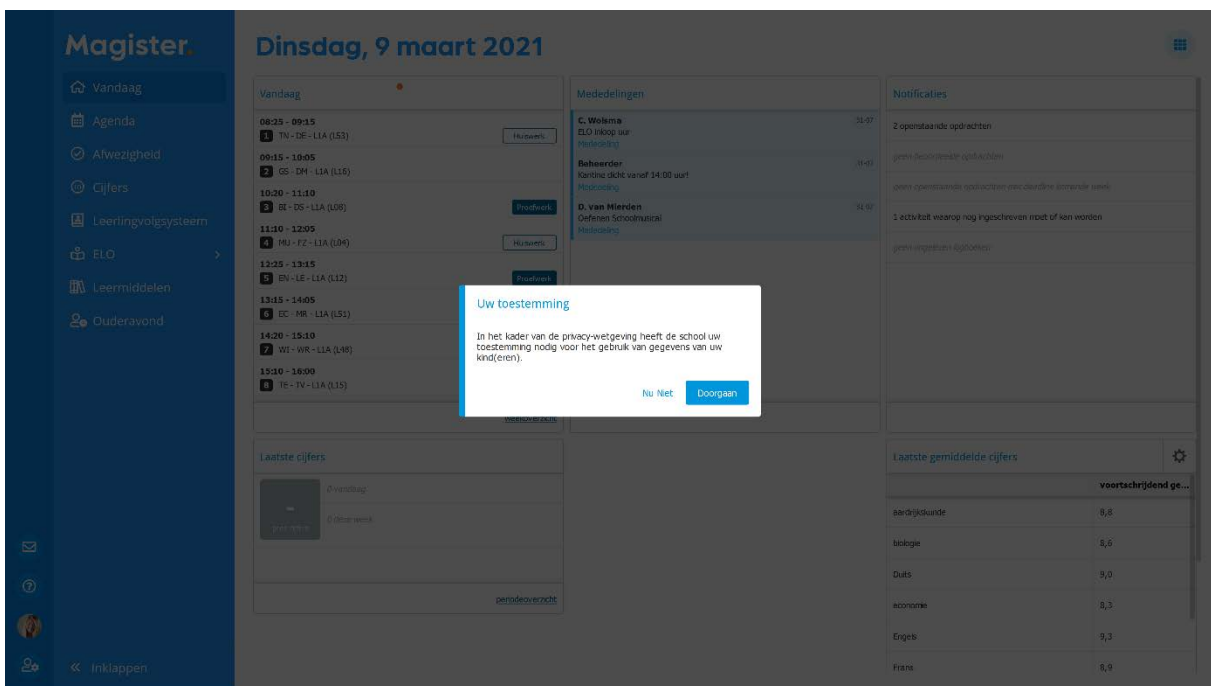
Magister.

Vandaag
Agenda
Afwezigheid
Cijfers
Leerlingvolgsysteem
ELO
Leermiddelen
Ouderavond

« Inklappen

Dinsdag, 9 maart 2021

Vandaag

08:25 - 09:15
1 TN - DE - L1A (L53) Huiswerk
09:15 - 10:05
2 GS - DM - L1A (L16)
10:20 - 11:10
3 BI - DS - L1A (L08) Proefwerk
11:10 - 12:05
4 MU - FZ - L1A (L04) Huiswerk
12:25 - 13:15
5 EN - LE - L1A (L12) Proefwerk
13:15 - 14:05
6 EC - MR - L1A (L51)
14:20 - 15:10
7 WI - WR - L1A (L48)
15:10 - 16:00
8 TE - TV - L1A (L15)

weekoverzicht

Mededelingen

C. Wolsma
ELO inloop uur
Mededeling
Beheerder
Kantine dicht vanaf 14:00 uur!
Mededeling
D. van Mierden
Oefenen Schoolmusical
Mededeling

Notificaties

2 openstaande opdrachten
geen beoordeelde opdrachten
geen openstaande opdrachten met deadline komende week
1 activiteit waarop nog ingeschreven moet of kan worden
geen ingeleverde opdrachten

Laatste cijfers

0 vandaag
0 deze week

periodeoverzicht

Laatste gemiddelde cijfers

| | voortschrijdend ge... |
|---|---|
| aardrijkskunde | 8,8 |
| biologie | 8,6 |
| Duits | 9,0 |
| economie | 8,3 |
| Engels | 9,3 |
| Frans | 8,9 |

Uw toestemming

In het kader van de privacy-wetgeving heeft de school uw toestemming nodig voor het gebruik van gegevens van uw kind(eren).

Nu Niet
Doorgaan